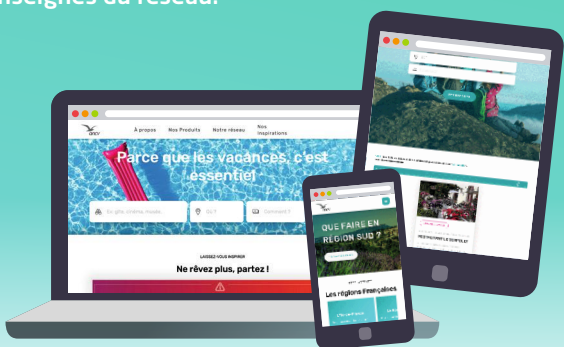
enseignes du réseau.

À propos
Nos Produits
Notre réseau
Nos Inspirations

Parce que les vacances, c'est essentiel

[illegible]
Où ?
Comment ?

LAISSEZ-VOUS INSPIRER
Ne rêvez plus, partez !

QUE FAIRE EN RÉGION SUD ?

Les régions françaises